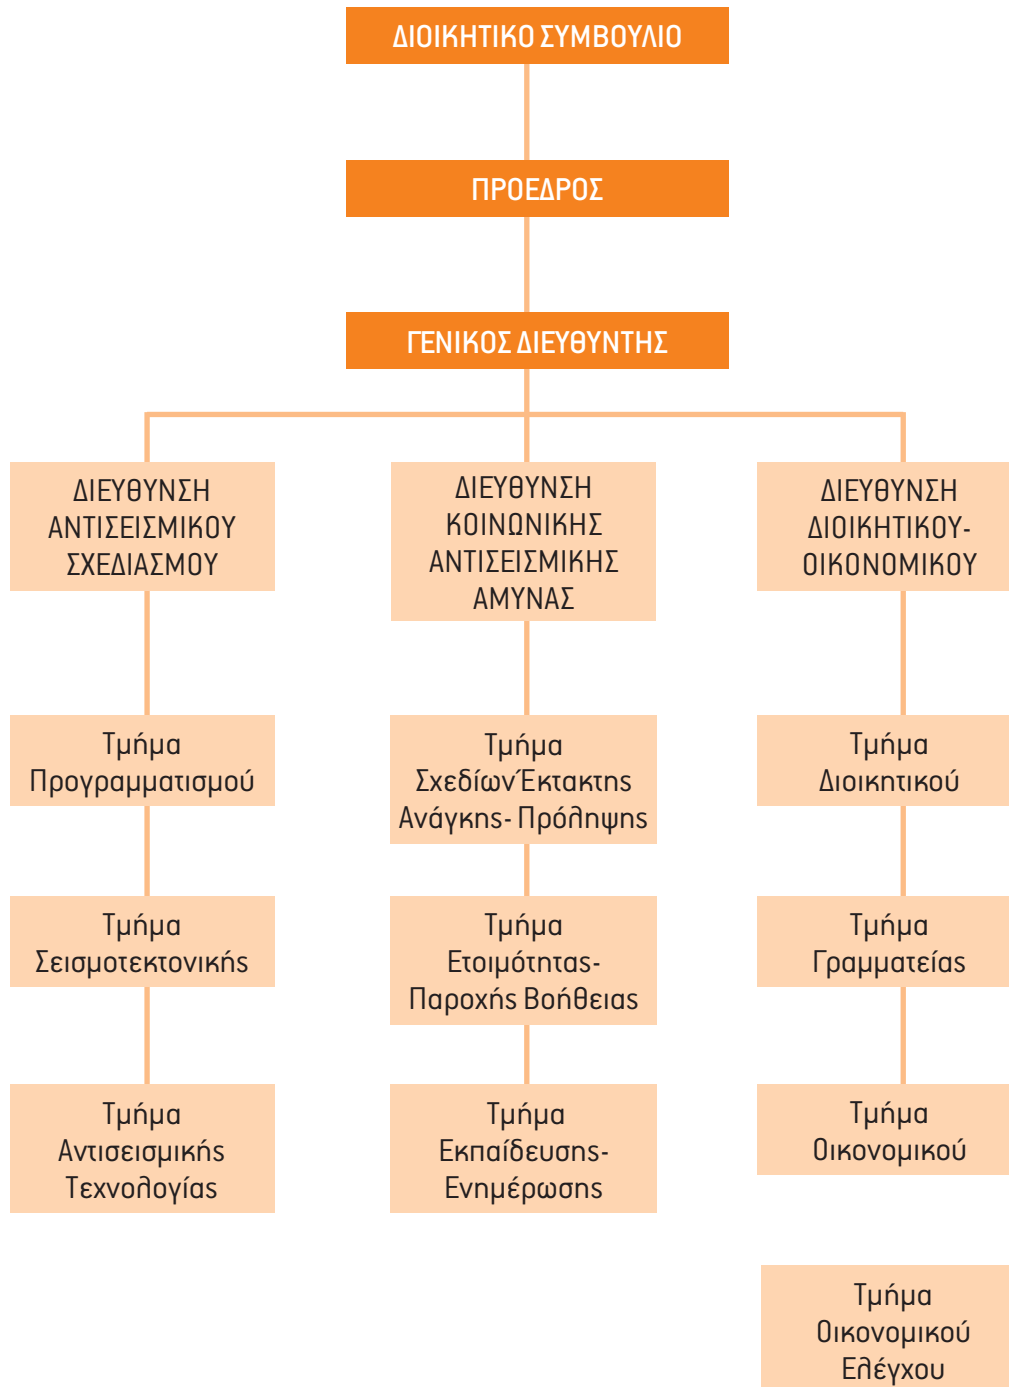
ΔΙΟΙΚΗΤΙΚΟ ΣΥΜΒΟΥΛΙΟ

ΠΡΟΕΔΡΟΣ

ΓΕΝΙΚΟΣ ΔΙΕΥΘΥΝΤΗΣ

ΔΙΕΥΘΥΝΣΗ ΑΝΤΙΣΕΙΣΜΙΚΟΥ ΣΧΕΔΙΑΣΜΟΥ

Τμήμα Προγραμματισμού

Τμήμα Σεισμοτεκτονικής

Τμήμα Αντισεισμικής Τεχνολογίας

ΔΙΕΥΘΥΝΣΗ ΚΟΙΝΩΝΙΚΗΣ ΑΝΤΙΣΕΙΣΜΙΚΗΣ ΑΜΥΝΑΣ

Τμήμα Σχεδίων Έκτακτης Ανάγκης- Πρόληψης

Τμήμα Ετοιμότητας- Παροχής Βοήθειας

Τμήμα Εκπαίδευσης- Ενημέρωσης

ΔΙΕΥΘΥΝΣΗ ΔΙΟΙΚΗΤΙΚΟΥ- ΟΙΚΟΝΟΜΙΚΟΥ

Τμήμα Διοικητικού

Τμήμα Γραμματείας

Τμήμα Οικονομικού

Τμήμα Οικονομικού Ελέγχου